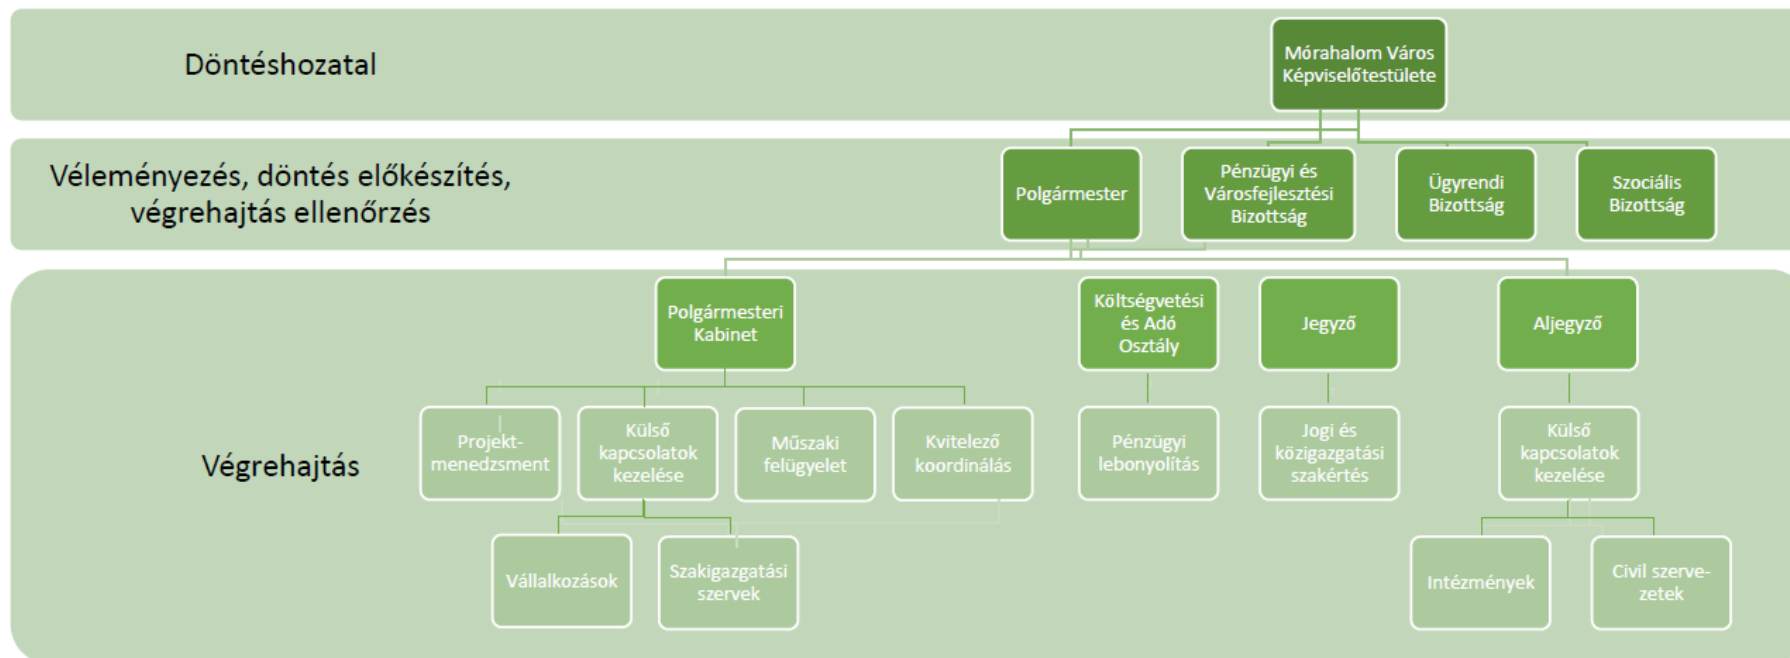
Döntéshozatal

Mórahalom Város Képviselőtestülete

Véleményezés, döntés előkészítés, végrehajtás ellenőrzés

Polgármester

Pénzügyi és Városfejlesztési Bizottság

Ügyrendi Bizottság

Szociális Bizottság

Végrehajtás

Polgármesteri Kabinet

Költségvetési és Adó Osztály

Jegyző

Aljegyző

Projektmenedzsment

Külső kapcsolatok kezelése

Műszaki felügyelet

Kivitelező koordinálás

Pénzügyi lebonyolítás

Jogi és közigazgatási szakértés

Külső kapcsolatok kezelése

Vállalkozások

Szakigazgatási szervek

Intézmények

Civil szervezetek